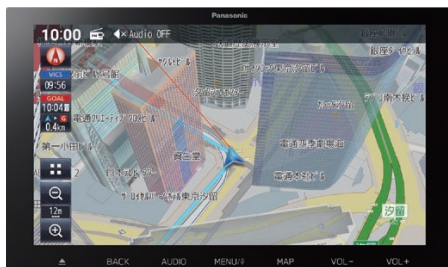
Panasonic

10:00

Audio OFF

A

VICS

09:56

GOAL

10:04

0.4km

銀座ダイアビル

電通ウエストビル

汐留シティセンター

電通汐留本社ビル

資生堂

電通汐留本社ビル

汐留

12m

BACK

AUDIO

MENU

MAP

VOL−

VOL+